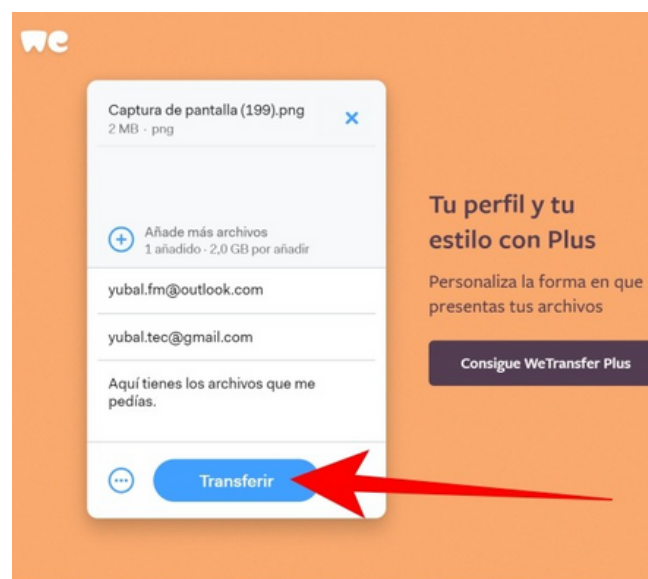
we

Captura de pantalla (199).png
2 MB · png

Añade más archivos
1 añadido · 2,0 GB por añadir

yubal.fm@outlook.com

yubal.tec@gmail.com

Aquí tienes los archivos que me pedías.

Transferir

Tu perfil y tu estilo con Plus

Personaliza la forma en que presentas tus archivos

Consigue WeTransfer Plus